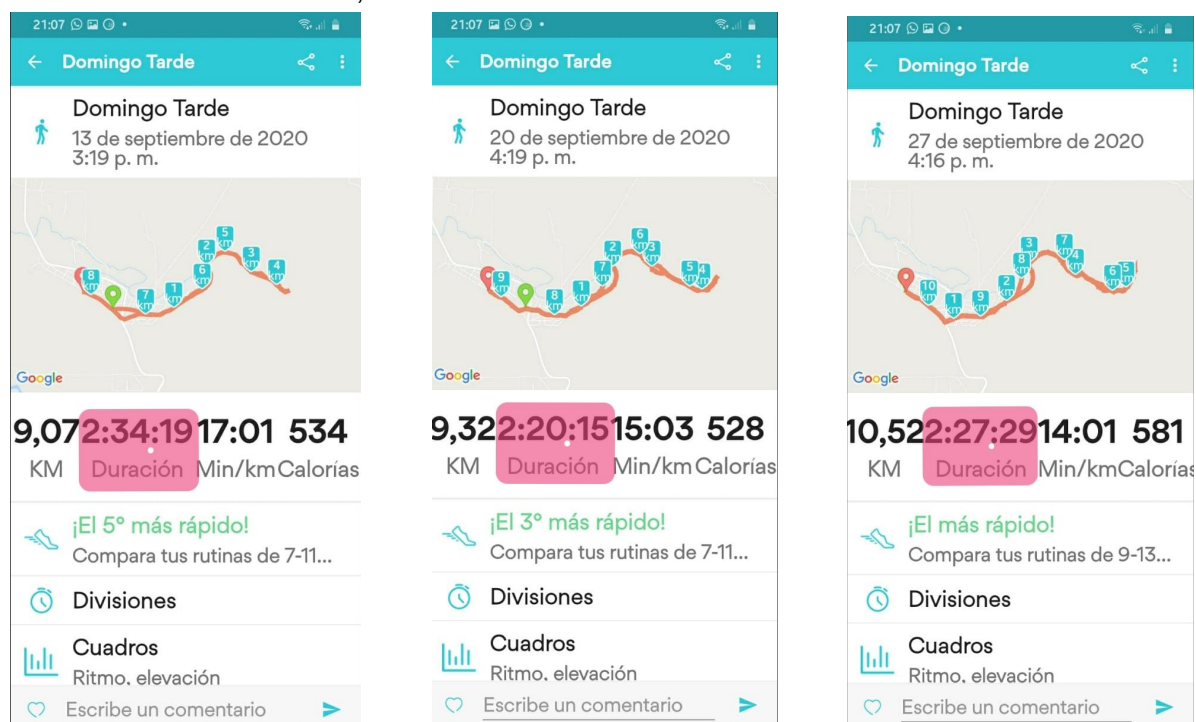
21:07

Domingo Tarde

Domingo Tarde
13 de septiembre de 2020
3:19 p. m.

8 km 7 km 1 km 6 km 2 km 5 km 3 km 4 km

Google

9,07 2:34:19 17:01 534
KM Duración Min/km Calorías

¡El 5° más rápido!
Compara tus rutinas de 7-11...

Divisiones

Cuadros
Ritmo, elevación

Escribe un comentario

21:07

Domingo Tarde

Domingo Tarde
20 de septiembre de 2020
4:19 p. m.

9 km 8 km 1 km 7 km 2 km 6 km 3 km 5 km 4 km

Google

9,32 2:20:15 15:03 528
KM Duración Min/km Calorías

¡El 3° más rápido!
Compara tus rutinas de 7-11...

Divisiones

Cuadros
Ritmo, elevación

Escribe un comentario

21:07

Domingo Tarde

Domingo Tarde
27 de septiembre de 2020
4:16 p. m.

10 km 1 km 9 km 2 km 8 km 3 km 7 km 4 km 6 km 5 km

Google

10,52 2:27:29 14:01 581
KM Duración Min/km Calorías

¡El más rápido!
Compara tus rutinas de 9-13...

Divisiones

Cuadros
Ritmo, elevación

Escribe un comentario